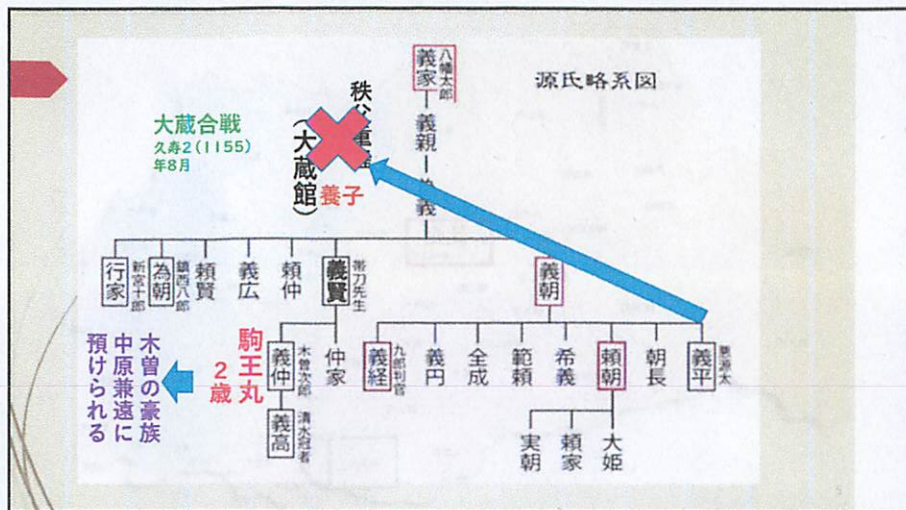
源氏略系図

八幡太郎
義家
義親
為義

秩父重隆
（大蔵館）
養子

大蔵合戦
久寿2（1155）
年8月

行家
新宮十郎
為朝
鎮西八郎
頼賢
義広
頼仲
義賢
帯刀先生

義朝

義仲
木曽次郎
仲家
義高
清水冠者

駒王丸
2歳

木曽の豪族
中原兼遠に
預けられる

義経
九郎判官
義円
全成
範頼
希義
頼朝
朝長
義平
悪源太

実朝
頼家
大姫